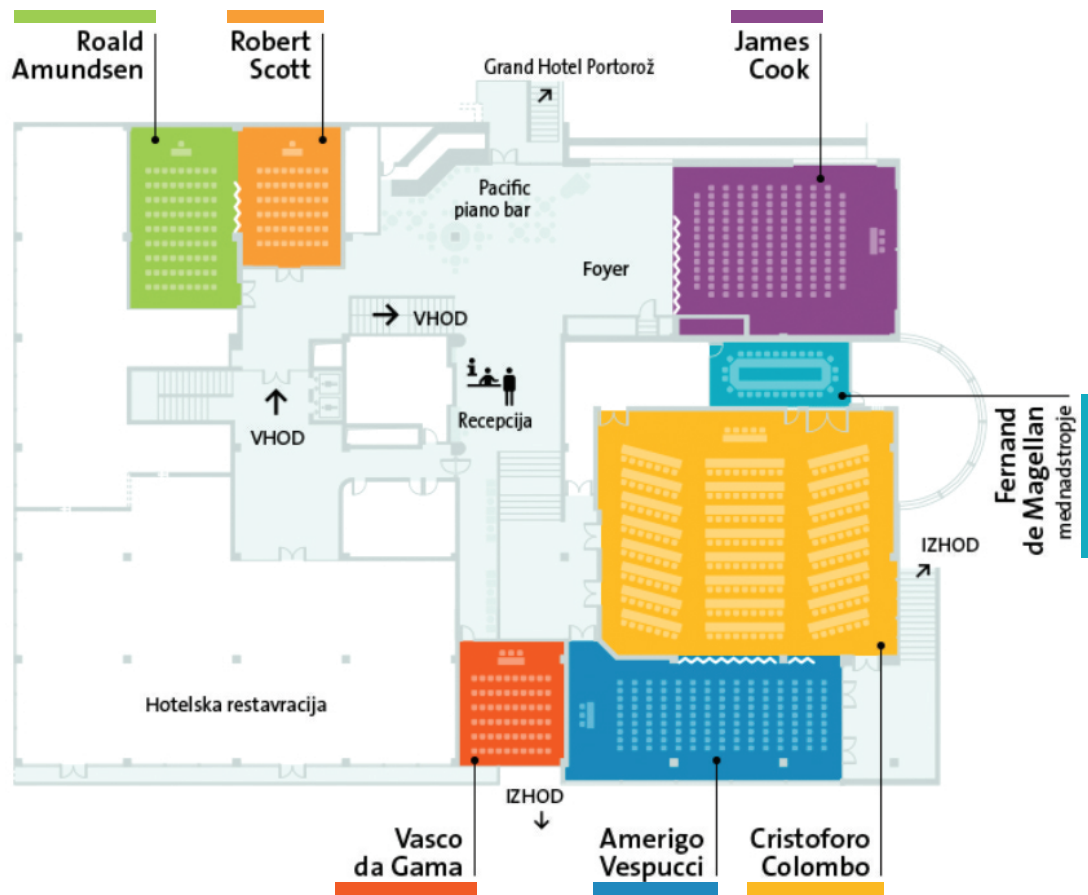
Roald Amundsen

Robert Scott

Grand Hotel Portorož

James Cook

Pacific piano bar

Foyer

VHOD

VHOD

Recepcija

Fernand de Magellan
mednadstropje

IZHOD

Hotelska restavracija

IZHOD

Vasco da Gama

Amerigo Vespucci

Cristoforo Colombo